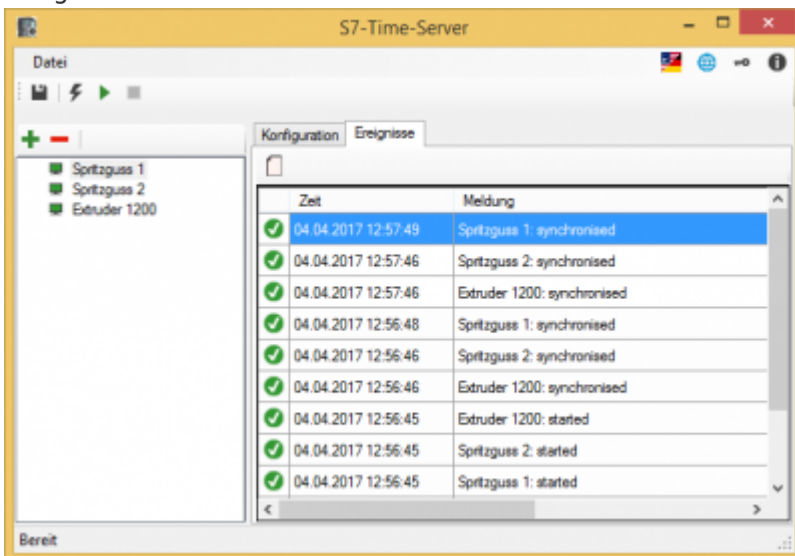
S7-Time-Server

Datei

Spritzguss 1
Spritzguss 2
Extruder 1200

Konfiguration
Ereignisse

| | Zeit | Meldung |
|---|---|---|
| | 04.04.2017 12:57:49 | Spritzguss 1: synchronised |
| | 04.04.2017 12:57:46 | Spritzguss 2: synchronised |
| | 04.04.2017 12:57:46 | Extruder 1200: synchronised |
| | 04.04.2017 12:56:48 | Spritzguss 1: synchronised |
| | 04.04.2017 12:56:46 | Spritzguss 2: synchronised |
| | 04.04.2017 12:56:46 | Extruder 1200: synchronised |
| | 04.04.2017 12:56:45 | Extruder 1200: started |
| | 04.04.2017 12:56:45 | Spritzguss 2: started |
| | 04.04.2017 12:56:45 | Spritzguss 1: started |

Bereit